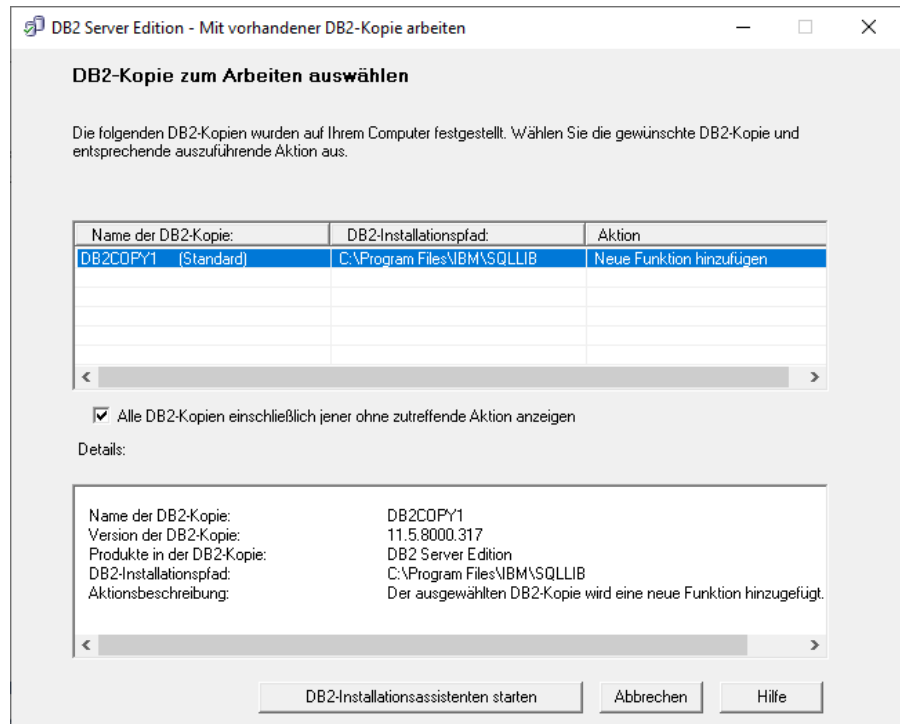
DB2 Server Edition - Mit vorhandener DB2-Kopie arbeiten

DB2-Kopie zum Arbeiten auswählen

Die folgenden DB2-Kopien wurden auf Ihrem Computer festgestellt. Wählen Sie die gewünschte DB2-Kopie und entsprechende auszuführende Aktion aus.

| Name der DB2-Kopie: | DB2-Installationspfad: | Aktion |
|---|---|---|
| DB2COPY1 (Standard) | C:\Program Files\IBM\SQLLIB | Neue Funktion hinzufügen |

Alle DB2-Kopien einschließlich jener ohne zutreffende Aktion anzeigen

Details:

Name der DB2-Kopie: DB2COPY1
Version der DB2-Kopie: 11.5.8000.317
Produkte in der DB2-Kopie: DB2 Server Edition
DB2-Installationspfad: C:\Program Files\IBM\SQLLIB
Aktionsbeschreibung: Der ausgewählten DB2-Kopie wird eine neue Funktion hinzugefügt.

DB2-Installationsassistenten starten
Abbrechen
Hilfe